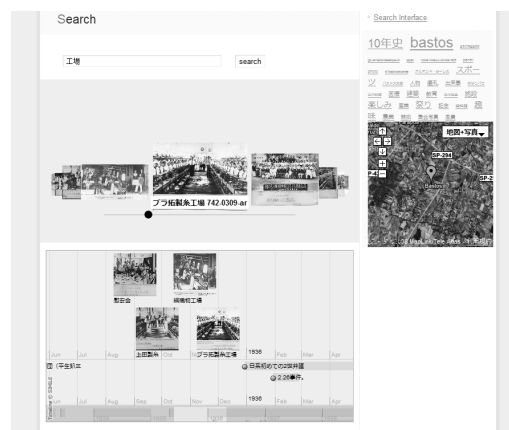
Search

工場

search

ブラ拓製糸工場 742-0309-ar

› Search Interface

10年史 bastos

スポー

ツ

楽しみ 祭り

地図+写真

SP-294

Bastos

SP-2

P-4

慰安会

綿糖頓工場

上田製糸

ブラ拓製糸工場

Jun Jul Aug Sep Oct Nov Dec 1936 Feb Mar Apr

日系初めての2世弁護

2.26事件。

Jun Jul Aug Sep Oct Nov Dec 1936 Feb Mar Apr

Timeline © SIMILE